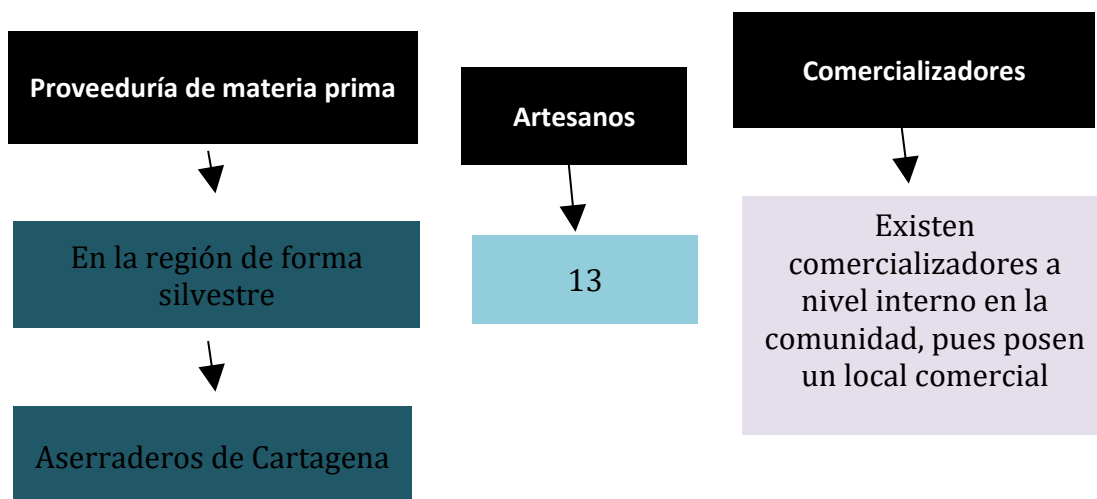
Proveeduría de materia prima

En la región de forma silvestre

Aserraderos de Cartagena

Artesanos

13

Comercializadores

Existen comercializadores a nivel interno en la comunidad, pues posen un local comercial